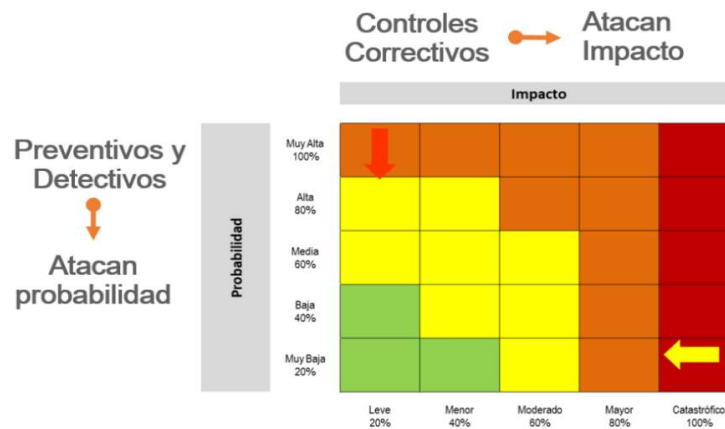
Controles Correctivos

Atacan Impacto

Impacto

Preventivos y Detectivos

Atacan probabilidad

Probabilidad

| | | | | | |
|---|---|---|---|---|---|
| Muy Alta 100% | | | | | |
| Alta 80% | | | | | |
| Media 60% | | | | | |
| Baja 40% | | | | | |
| Muy Baja 20% | | | | | |
| | Leve 20% | Menor 40% | Moderado 60% | Mayor 80% | Catastrófico 100% |